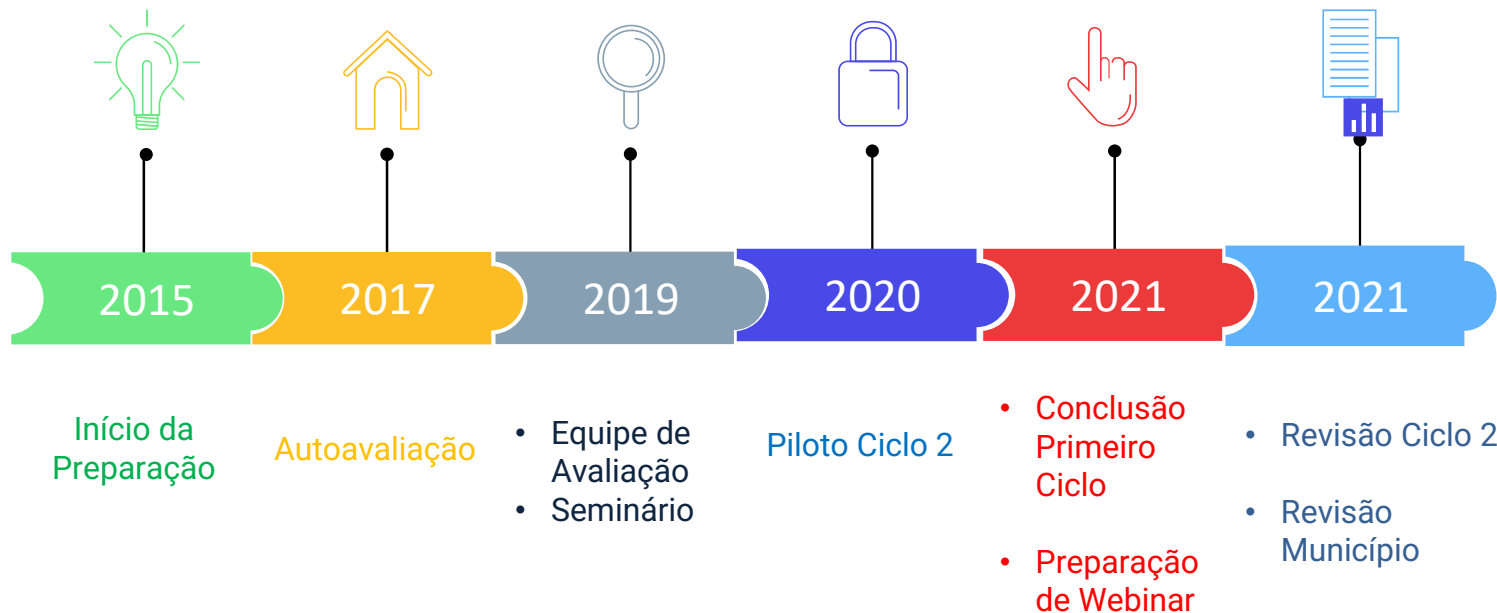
2015

2017

2019

2020

2021

2021

Início da Preparação

Autoavaliação

• Equipe de Avaliação
• Seminário

Piloto Ciclo 2

• Conclusão Primeiro Ciclo

• Preparação de Webinar

• Revisão Ciclo 2

• Revisão Município